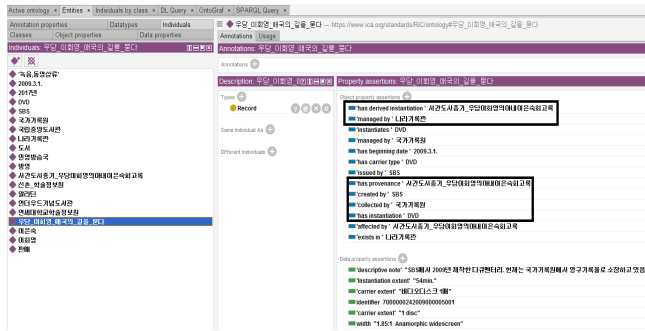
Active ontology × Entities × Individuals by class × DL Query × OntoGraf × SPARQL Query ×

Annotation properties | Datatypes | Individuals
Classes | Object properties | Data properties

Individuals: 무당_이회영_애국의_길을_묻다

'독립운동열전'
2009.3.1.
2017년
DVD
SBS
국가기록원
국립중앙도서관
나라기록관
도서
민영방송국
방영
서관도서중기_우당이회영의아내이은숙의고록
신흥_학습정보원
엘리티
연다우드기념도서관
연세대학교학술정보원
무당_이회영_애국의_길을_묻다
이은숙
이회영
판매

무당_이회영_애국의_길을_묻다 — https://www.ica.org/standards/RiC/ontology#무당_이회영_애국의_길을_묻다

Annotations | Usage

Annotations: 무당_이회영_애국의_길을_묻다

Annotations

Description: 무당_이회영_애국의_길을_묻다

Types
Record

Same Individual As

Different Individuals

Property assertions: 무당_이회영_애국의_길을_묻다

Object property assertions
'has derived instantiation' 서간도시종기_우당이회영의아내이은숙의고록
'managed by' '나라기록관'
'instantiates' DVD
'managed by' '국가기록원'
'has beginning date' '2009.3.1.'
'has carrier type' DVD
'issued by' SBS
'has provenance' 서간도시종기_우당이회영의아내이은숙의고록
'created by' SBS
'collected by' '국가기록원'
'has instantiation' DVD
'affected by' 서간도시종기_우당이회영의아내이은숙의고록
'exists in' '나라기록관'

Data property assertions
'descriptive note' "SBS에서 2009년 제작한 다큐멘터리. 현재는 국가기록원에서 영구기록물로 소장하고 있음
'instantiation extent' "54min."
'carrier extent' "테다오디스크 1매"
identifier 700000024209000000001
'carrier extent' "1 disc"
width "1.85:1 Anamorphic widescreen"